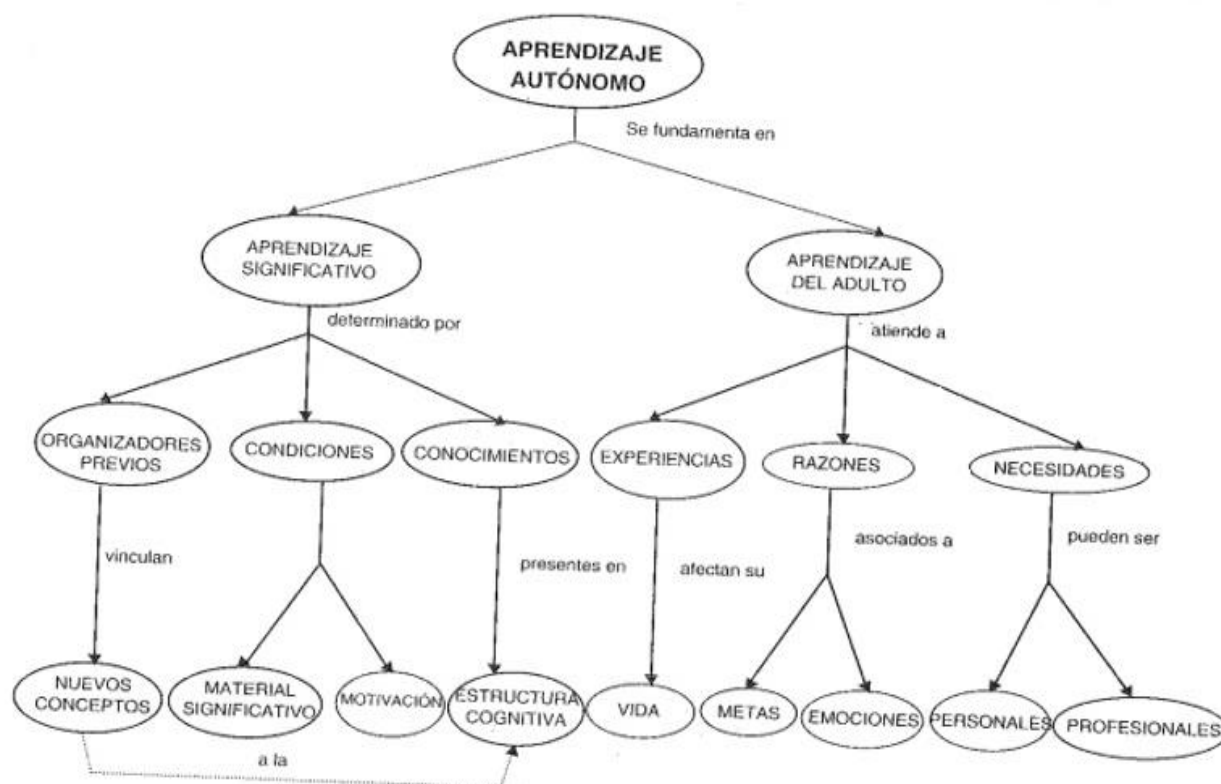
APRENDIZAJE AUTÓNOMO

Se fundamenta en

APRENDIZAJE SIGNIFICATIVO

APRENDIZAJE DEL ADULTO

determinado por

atiende a

ORGANIZADORES PREVIOS

CONDICIONES

CONOCIMIENTOS

EXPERIENCIAS

RAZONES

NECESIDADES

vinculan

presentes en

afectan su

asociados a

pueden ser

NUEVOS CONCEPTOS

MATERIAL SIGNIFICATIVO

MOTIVACIÓN

ESTRUCTURA COGNITIVA

VIDA

METAS

EMOCIONES

PERSONALES

PROFESIONALES

a la